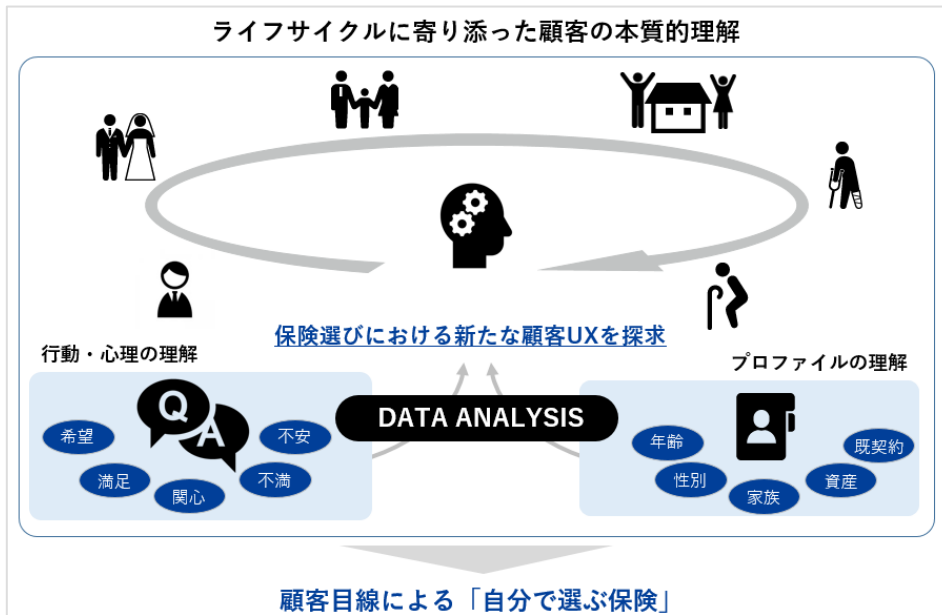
ライフサイクルに寄り添った顧客の本質的理解

保険選びにおける新たな顧客UXを探求

行動・心理の理解

Q A

希望

不安

満足

不満

関心

DATA ANALYSIS

プロファイルの理解

年齢

既契約

性別

資産

家族

顧客目線による「自分で選ぶ保険」